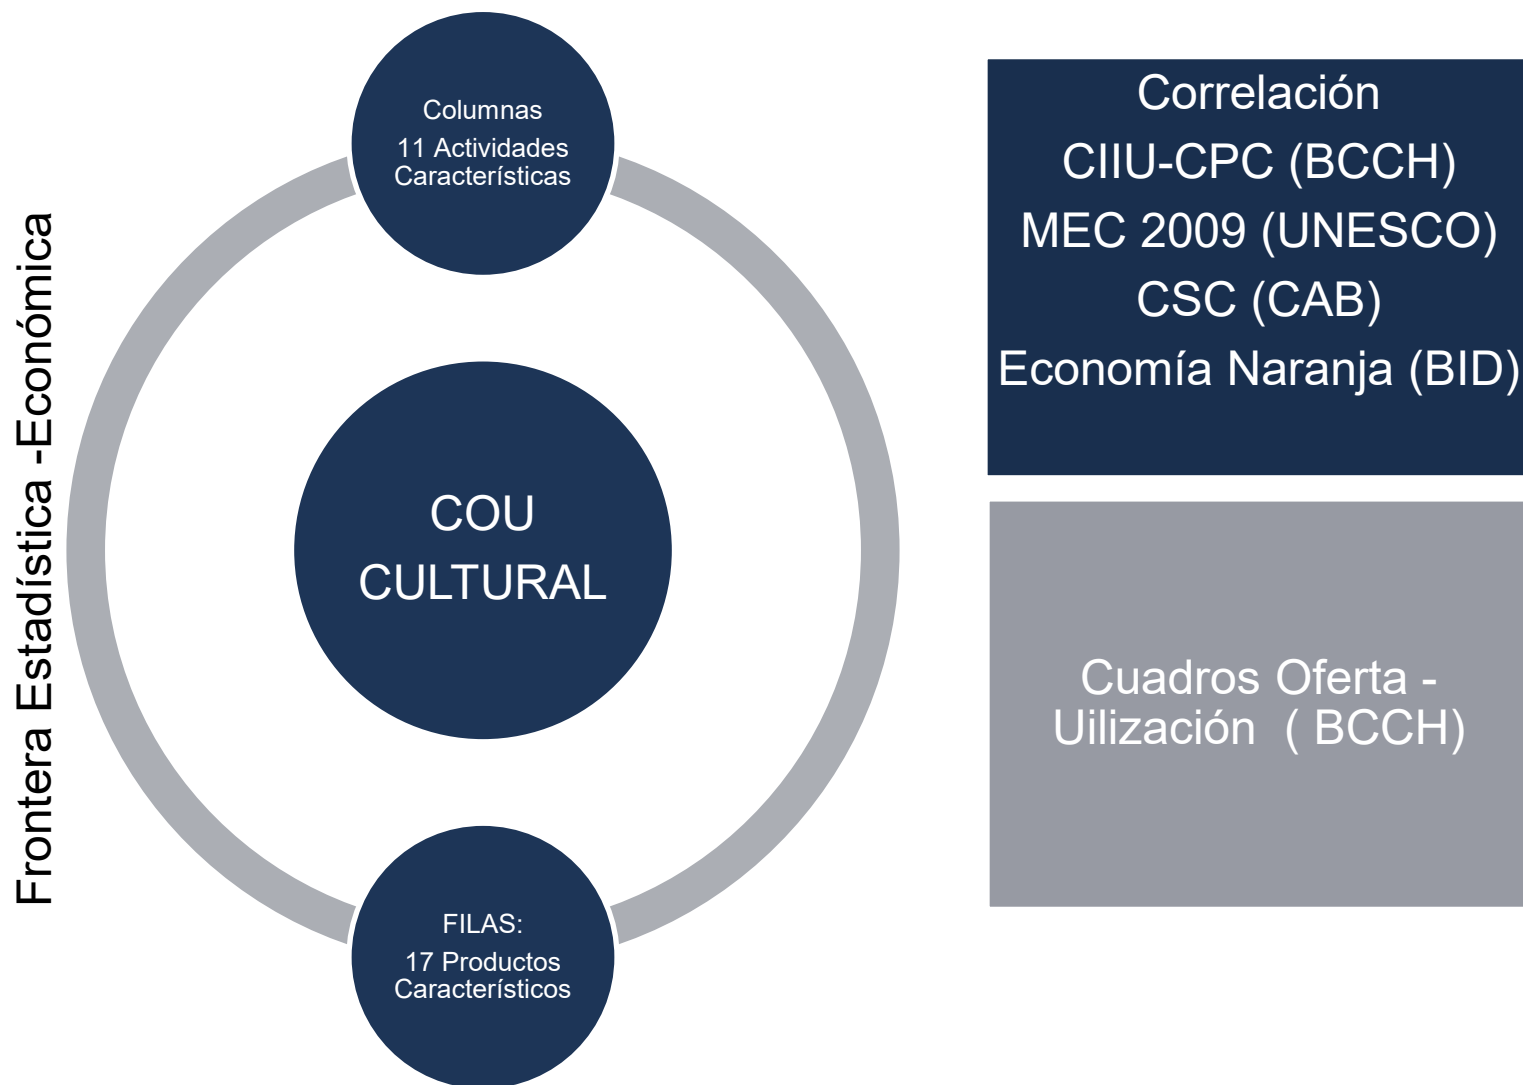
Frontera Estadística -Económica

Columnas
11 Actividades Características

COU
CULTURAL

FILAS:
17 Productos Característicos

Correlación
CIIU-CPC (BCCH)
MEC 2009 (UNESCO)
CSC (CAB)
Economía Naranja (BID)

Cuadros Oferta - Uilización ( BCCH)